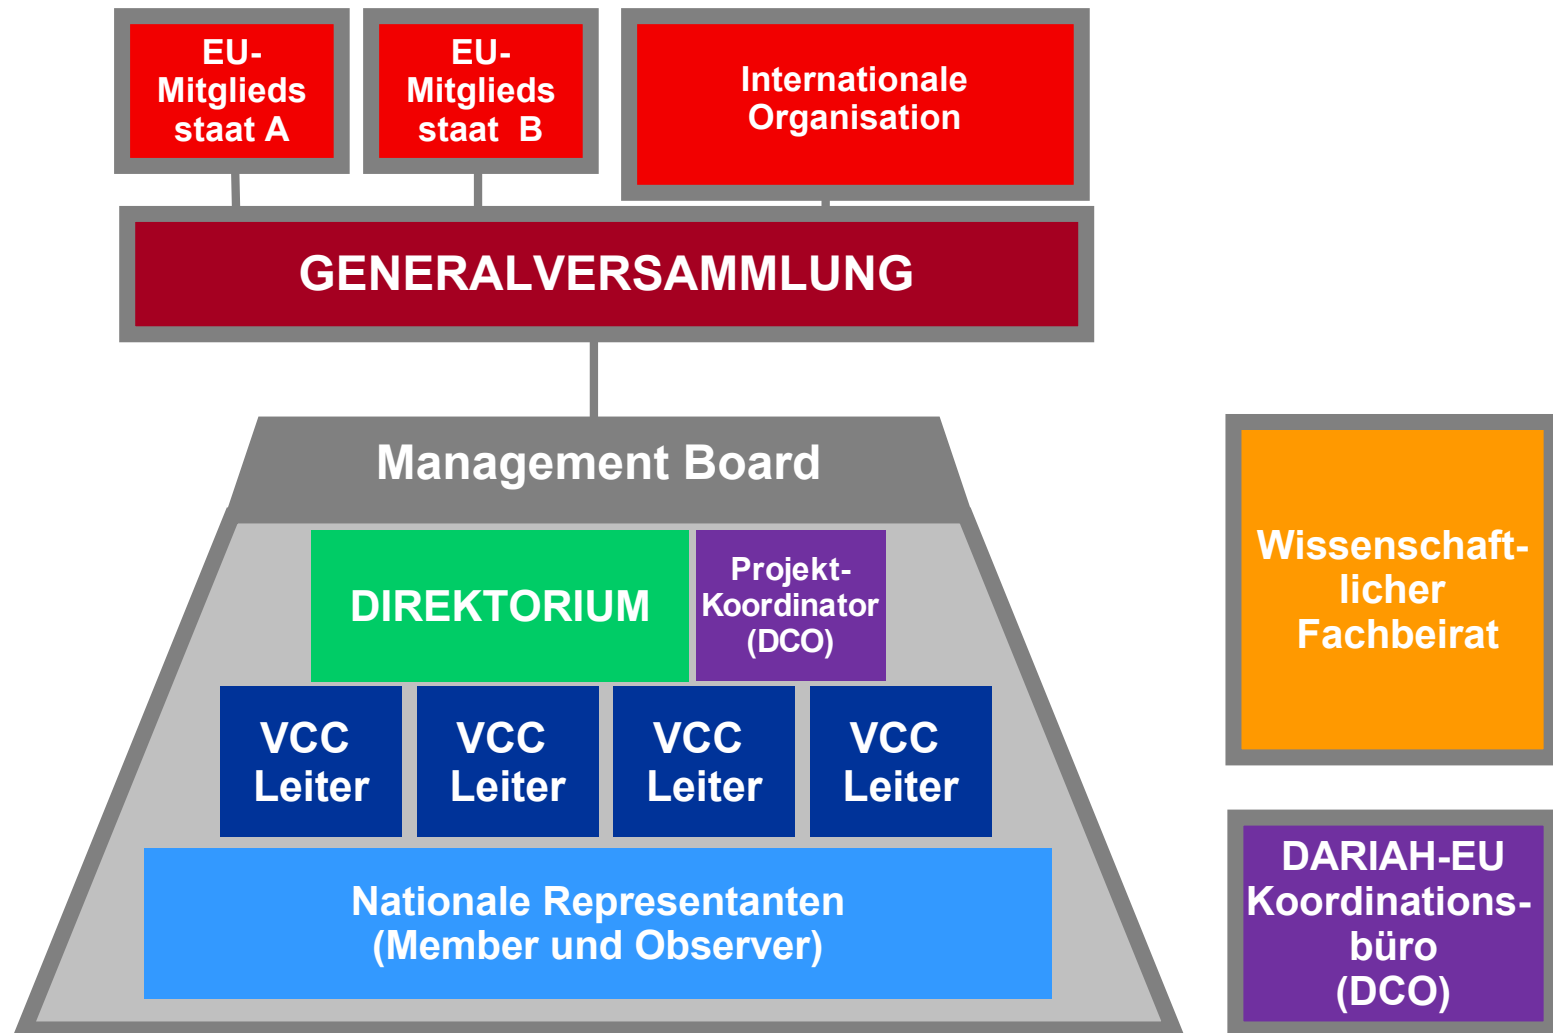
EU-Mitgliedsstaat A

EU-Mitgliedsstaat B

Internationale Organisation

GENERALVERSAMMLUNG

Management Board

DIREKTORIUM

Projekt-Koordinator (DCO)

VCC Leiter

VCC Leiter

VCC Leiter

VCC Leiter

Nationale Representanten (Member und Observer)

Wissenschaftlicher Fachbeirat

DARIAH-EU Koordinationsbüro (DCO)